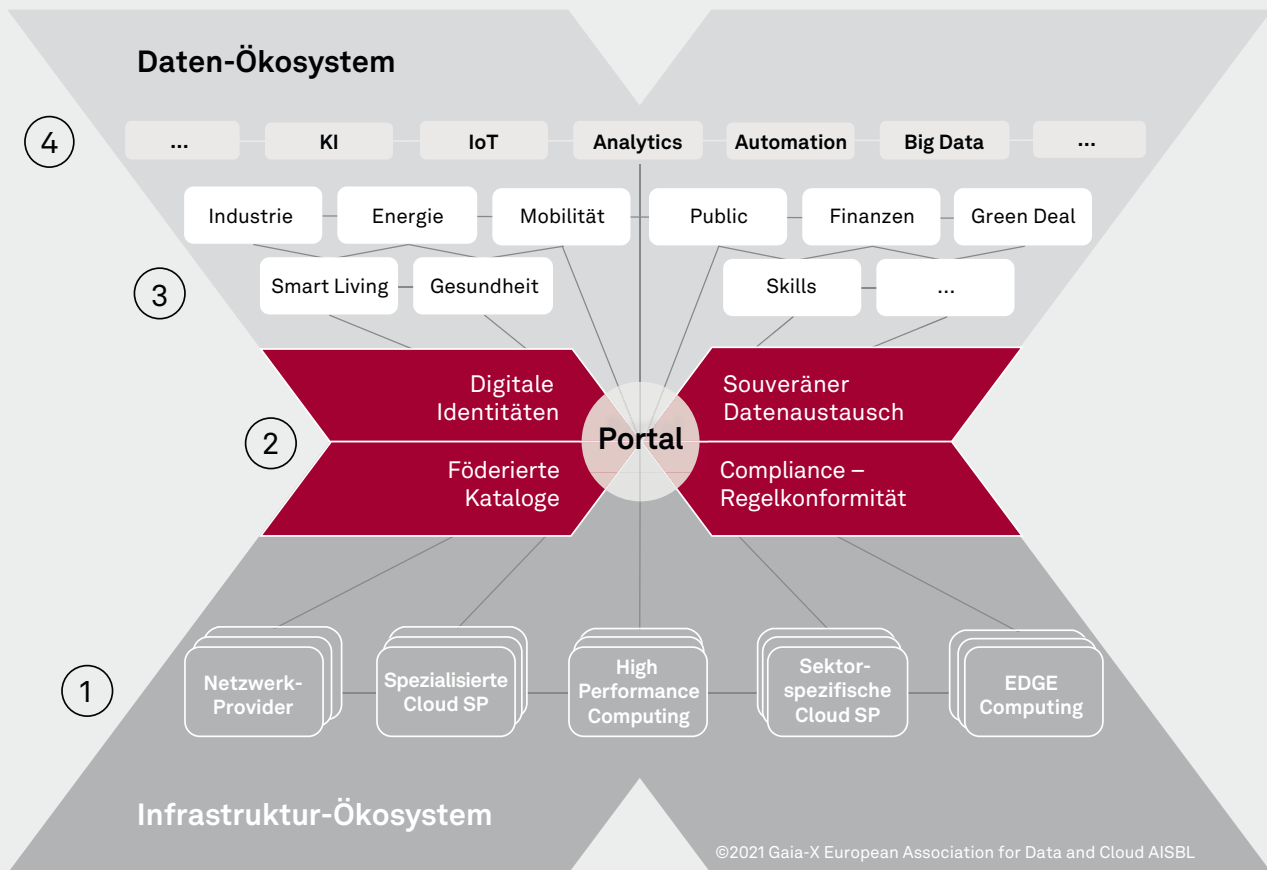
Daten-Ökosystem

4

...

KI

IoT

Analytics

Automation

Big Data

...

Industrie

Energie

Mobilität

Public

Finanzen

Green Deal

3

Smart Living

Gesundheit

Skills

...

Digitale Identitäten

Souveräner Datenaustausch

2

Portal

Föderierte Kataloge

Compliance – Regelkonformität

1

Netzwerk-Provider

Spezialisierte Cloud SP

High Performance Computing

Sektorspezifische Cloud SP

EDGE Computing

Infrastruktur-Ökosystem

©2021 Gaia-X European Association for Data and Cloud AISBL